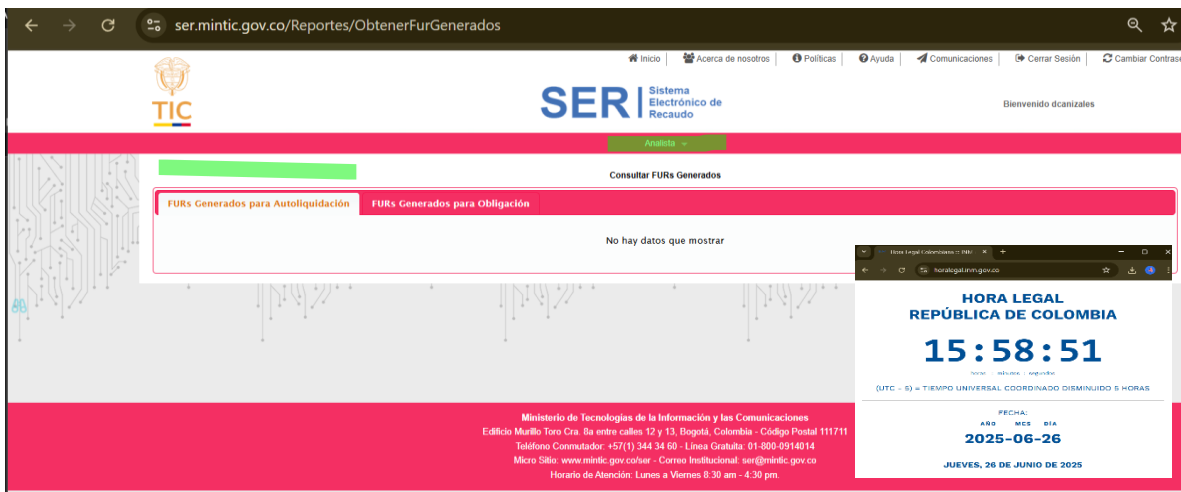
ser.mintic.gov.co/Reportes/ObtenerFurGenerados

Inicio Acerca de nosotros Políticas Ayuda Comunicaciones Cerrar Sesión Cambiar Contrase

TIC

SER Sistema Electrónico de Recaudo

Bienvenido dcanizales

Analista

Consultar FURs Generados

FURs Generados para Autoliquidación | FURs Generados para Obligación

No hay datos que mostrar

Hora Legal Colombiana :: INM
horalegal.inm.gov.co

HORA LEGAL
REPÚBLICA DE COLOMBIA

15:58:51

horas minutos segundos

(UTC - 5) = TIEMPO UNIVERSAL COORDINADO DISMINUIDO 5 HORAS

FECHA:
AÑO MES DÍA
2025-06-26

JUEVES, 26 DE JUNIO DE 2025

Ministerio de Tecnologías de la Información y las Comunicaciones
Edificio Murillo Toro Cra. 8a entre calles 12 y 13, Bogotá, Colombia - Código Postal 111711
Teléfono Conmutador: +57(1) 344 34 60 - Línea Gratuita: 01-800-0914014
Micro Sitio: www.mintic.gov.co/ser - Correo Institucional: ser@mintic.gov.co
Horario de Atención: Lunes a Viernes 8:30 am - 4:30 pm.